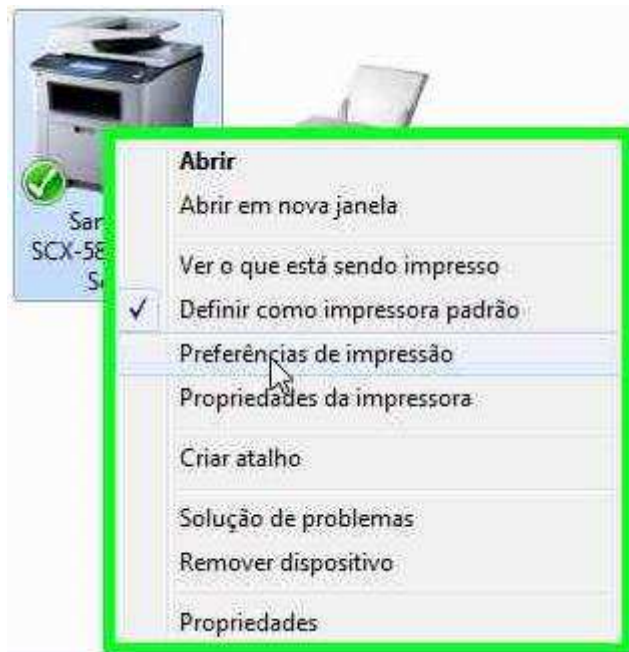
Sar
SCX-58
S

Abrir
Abrir em nova janela

Ver o que está sendo impresso
✓ Definir como impressora padrão
Preferências de impressão
Propriedades da impressora

Criar atalho

Solução de problemas
Remover dispositivo

Propriedades